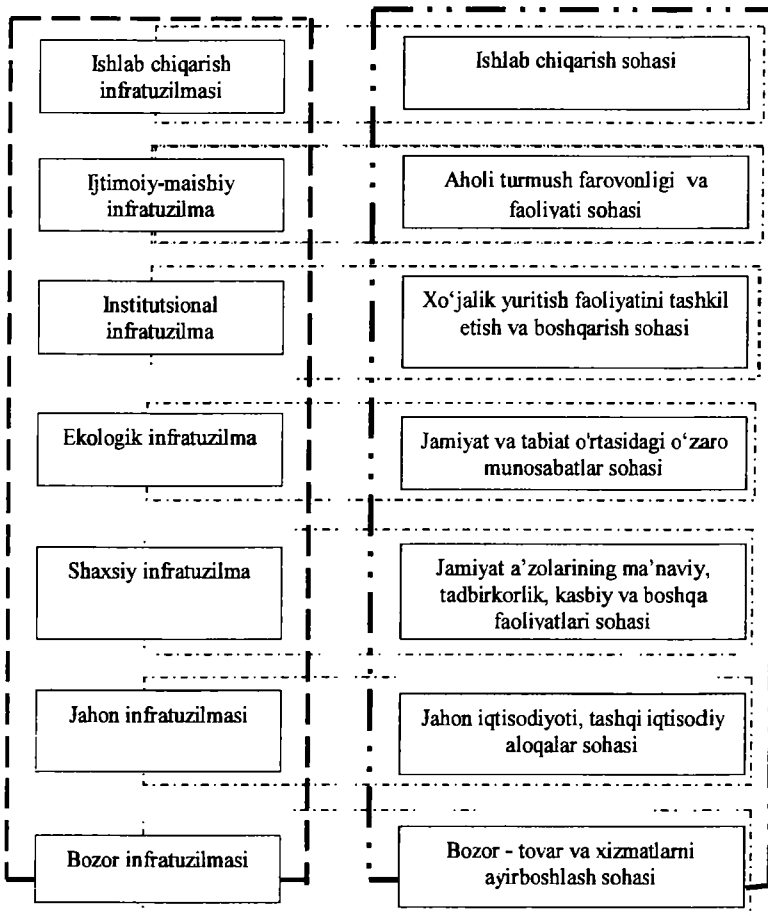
Ishlab chiqarish infratuzilmasi

Ishlab chiqarish sohasi

Ijtimoiy-maishiy infratuzilma

Aholi turmush farovonligi va faoliyati sohasi

Institutsional infratuzilma

Xo'jalik yuritish faoliyatini tashkil etish va boshqarish sohasi

Ekologik infratuzilma

Jamiyat va tabiat o'rtasidagi o'zaro munosabatlar sohasi

Shaxsiy infratuzilma

Jamiyat a'zolarining ma'naviy, tadbirkorlik, kasbiy va boshqa faoliyatlari sohasi

Jahon infratuzilmasi

Jahon iqtisodiyoti, tashqi iqtisodiy aloqalar sohasi

Bozor infratuzilmasi

Bozor - tovar va xizmatlarni ayirboshlash sohasi